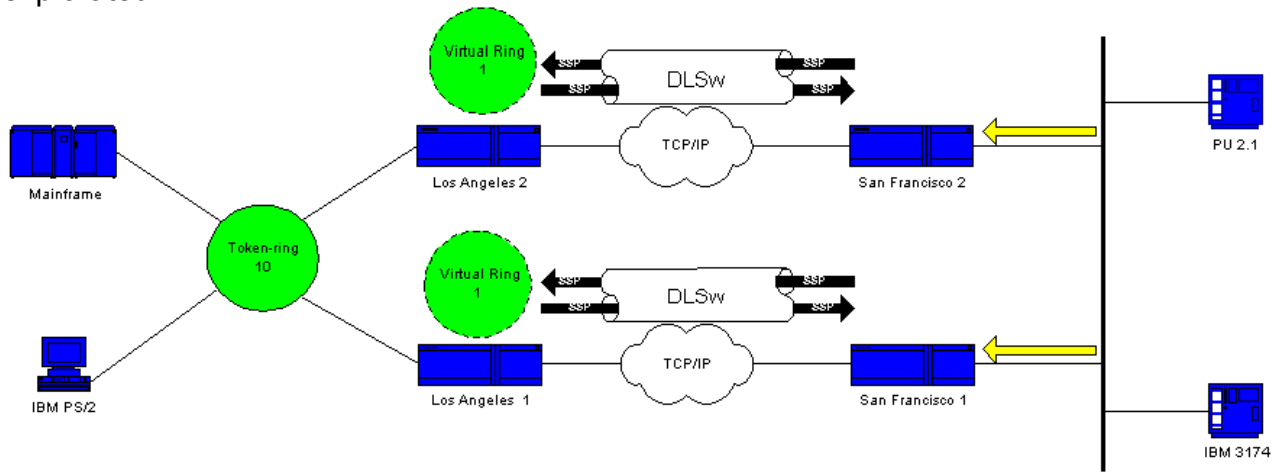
Virtual Ring 1

SSP
SSP
DLSw
SSP
SSP

Mainframe

Los Angeles 2

TCP/IP

San Francisco 2

PU 2.1

Token-ring 10

Virtual Ring 1

SSP
SSP
DLSw
SSP
SSP

IBM PS/2

Los Angeles 1

TCP/IP

San Francisco 1

IBM 3174